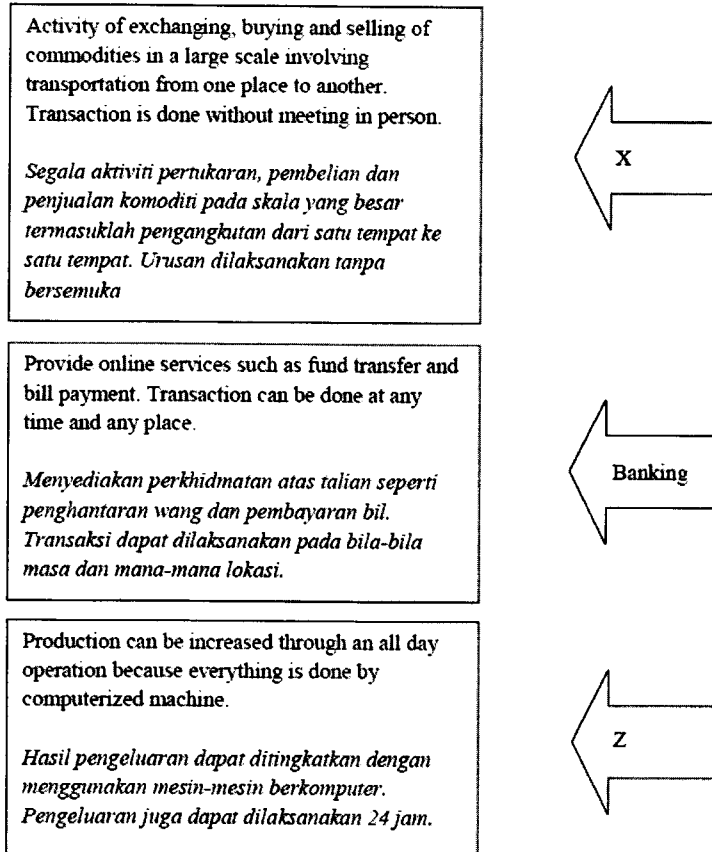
Activity of exchanging, buying and selling of commodities in a large scale involving transportation from one place to another. Transaction is done without meeting in person.

Segala aktiviti pertukaran, pembelian dan penjualan komoditi pada skala yang besar termasuklah pengangkutan dari satu tempat ke satu tempat. Urusan dilaksanakan tanpa bersemuka

X

Provide online services such as fund transfer and bill payment. Transaction can be done at any time and any place.

Menyediakan perkhidmatan atas talian seperti penghantaran wang dan pembayaran bil. Transaksi dapat dilaksanakan pada bila-bila masa dan mana-mana lokasi.

Banking

Production can be increased through an all day operation because everything is done by computerized machine.

Hasil pengeluaran dapat ditingkatkan dengan menggunakan mesin-mesin berkomputer. Pengeluaran juga dapat dilaksanakan 24 jam.

Z